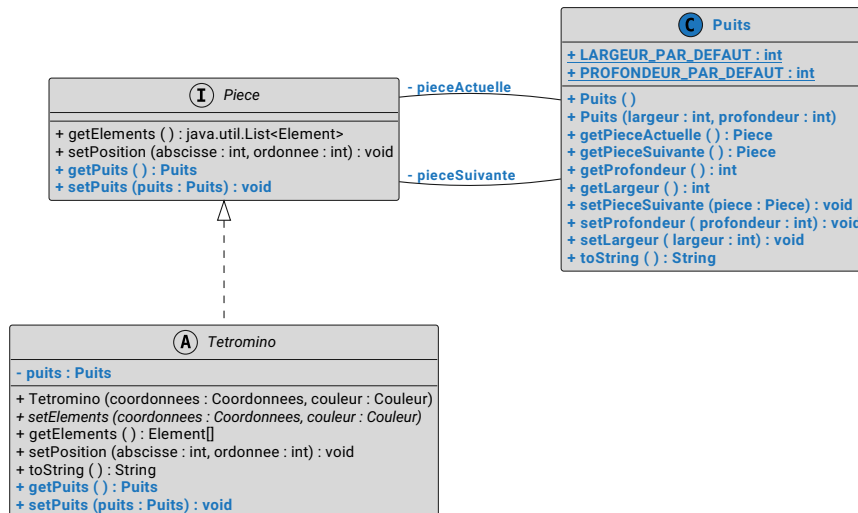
C Puits

+ LARGEUR_PAR_DEFAUT : int
+ PROFONDEUR_PAR_DEFAUT : int

+ Puits ( )
+ Puits (largeur : int, profondeur : int)
+ getPieceActuelle ( ) : Piece
+ getPieceSuivante ( ) : Piece
+ getProfondeur ( ) : int
+ getLargeur ( ) : int
+ setPieceSuivante (piece : Piece) : void
+ setProfondeur ( profondeur : int) : void
+ setLargeur ( largeur : int) : void
+ toString ( ) : String

I Piece

+ getElements ( ) : java.util.List<Element>
+ setPosition (abscisse : int, ordonnee : int) : void
+ getPuits ( ) : Puits
+ setPuits (puits : Puits) : void

- pieceActuelle

- pieceSuivante

A Tetromino

- puits : Puits

+ Tetromino (coordonnees : Coordonnees, couleur : Couleur)
+ setElements (coordonnees : Coordonnees, couleur : Couleur)
+ getElements ( ) : Element[]
+ setPosition (abscisse : int, ordonnee : int) : void
+ toString ( ) : String
+ getPuits ( ) : Puits
+ setPuits (puits : Puits) : void